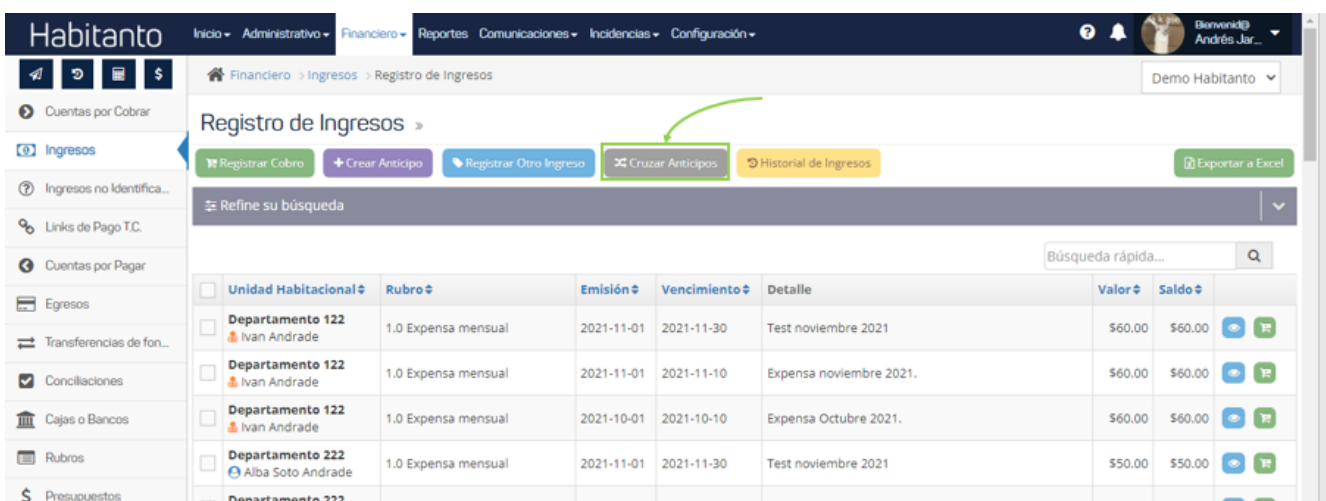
Habitanto
Inicio▾ Administrativo▾ Financiero▾ Reportes Comunicaciones▾ Incidencias▾ Configuración▾
Bienvenid@ Andrés Jar...

Cuentas por Cobrar
Ingresos
Ingresos no Identifica...
Links de Pago T.C.
Cuentas por Pagar
Egresos
Transferencias de fon...
Conciliaciones
Cajas o Bancos
Rubros
Presupuestos

Financiero > Ingresos > Registro de Ingresos
Demo Habitanto

Registro de Ingresos »

Registrar Cobro | Crear Anticipo | Registrar Otro Ingreso | Cruzar Anticipos | Historial de Ingresos | Exportar a Excel

Refine su búsqueda

Búsqueda rápida...

| | Unidad Habitacional | Rubro | Emisión | Vencimiento | Detalle | Valor | Saldo | |
|---|---|---|---|---|---|---|---|---|
| | Departamento 122 Ivan Andrade | 1.0 Expensa mensual | 2021-11-01 | 2021-11-30 | Test noviembre 2021 | \$60.00 | \$60.00 | |
| | Departamento 122 Ivan Andrade | 1.0 Expensa mensual | 2021-11-01 | 2021-11-10 | Expensa noviembre 2021. | \$60.00 | \$60.00 | |
| | Departamento 122 Ivan Andrade | 1.0 Expensa mensual | 2021-10-01 | 2021-10-10 | Expensa Octubre 2021. | \$60.00 | \$60.00 | |
| | Departamento 222 Alba Soto Andrade | 1.0 Expensa mensual | 2021-11-01 | 2021-11-30 | Test noviembre 2021 | \$50.00 | \$50.00 | |
| | Departamento 222 | | | | | | | |